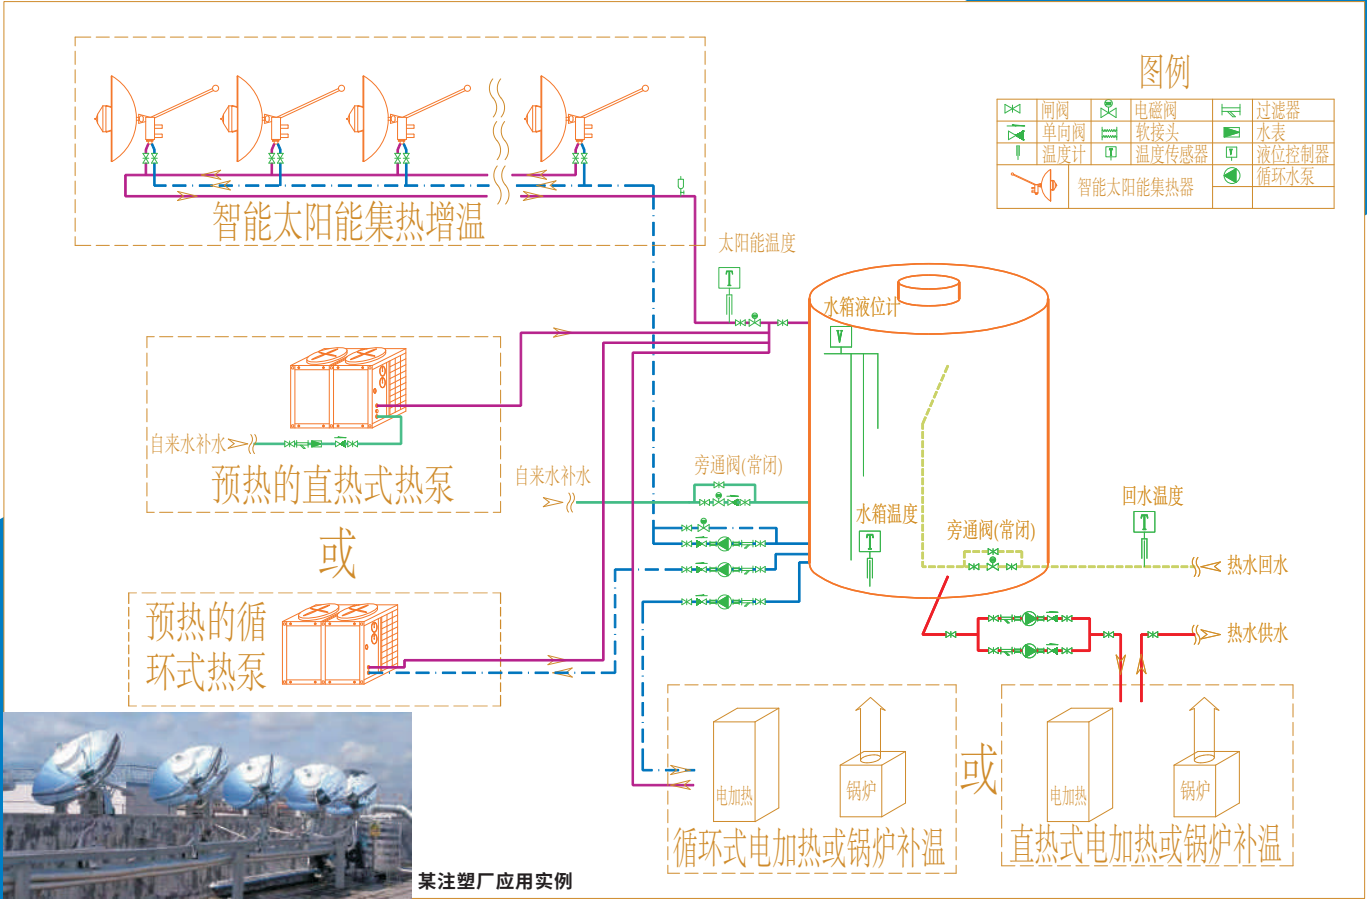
图例

| | 闸阀 | | 电磁阀 | | 过滤器 |
|---|---|---|---|---|---|
| | 单向阀 | | 软接头 | | 水表 |
| | 温度计 | | 温度传感器 | | 液位控制器 |
| | 智能太阳能集热器 | | | | 循环水泵 |

智能太阳能集热增温

太阳能温度

水箱液位计

自来水补水

预热的直热式热泵

自来水补水

旁通阀(常闭)

水箱温度

旁通阀(常闭)

回水温度

热水回水

或

热水供水

预热的循环式热泵

电加热

锅炉

或

电加热

锅炉

循环式电加热或锅炉补温

直热式电加热或锅炉补温

某注塑厂应用实例